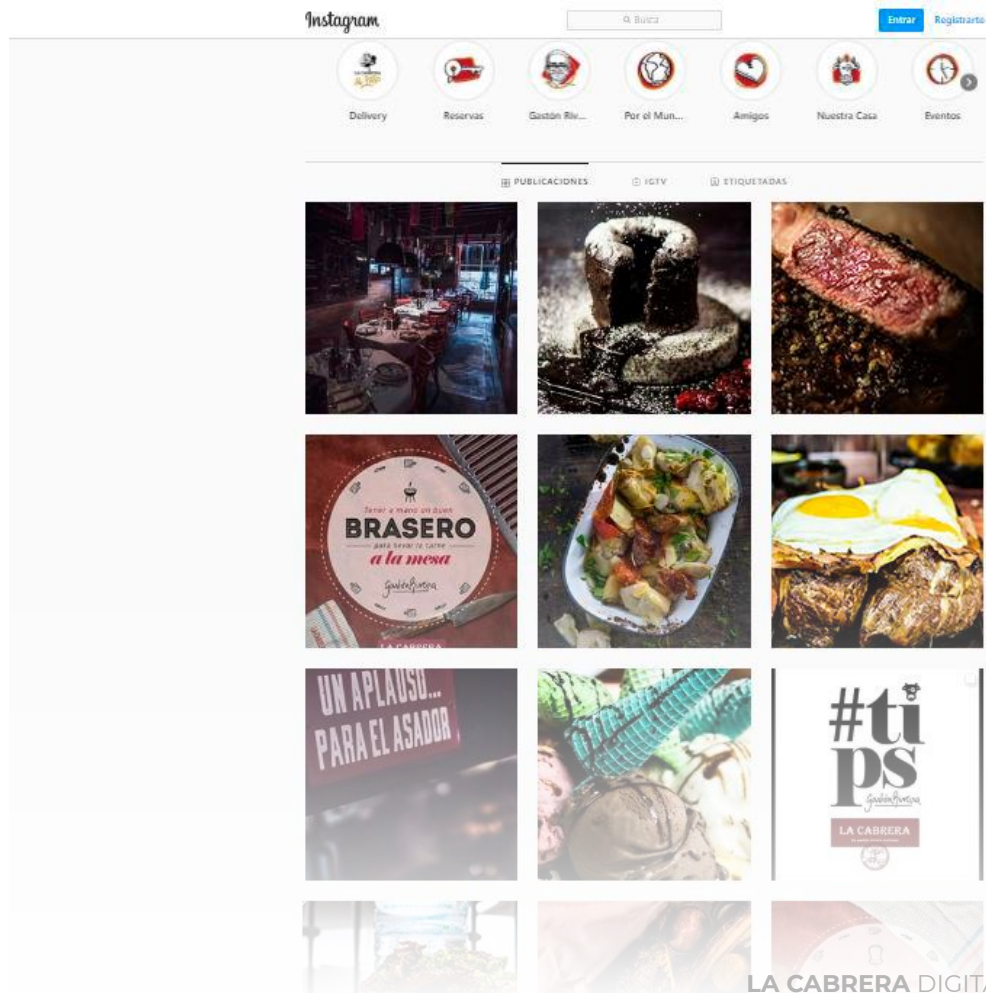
Instagram

Busca

Entrar Registrarte

Delivery Reservas Gastón Riv... Por el Mun... Amigos Nuestra Casa Eventos

PUBLICACIONES IGTV ETIQUETADAS

Tener a mano un buen
BRASERO
para llevar la carne
a la mesa
GastónRiveira
LA CABRERA

UN APLAUSO... PARA EL ASADOR

#tips
GastónRiveira
LA CABRERA

LA CABRERA DIGIT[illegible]